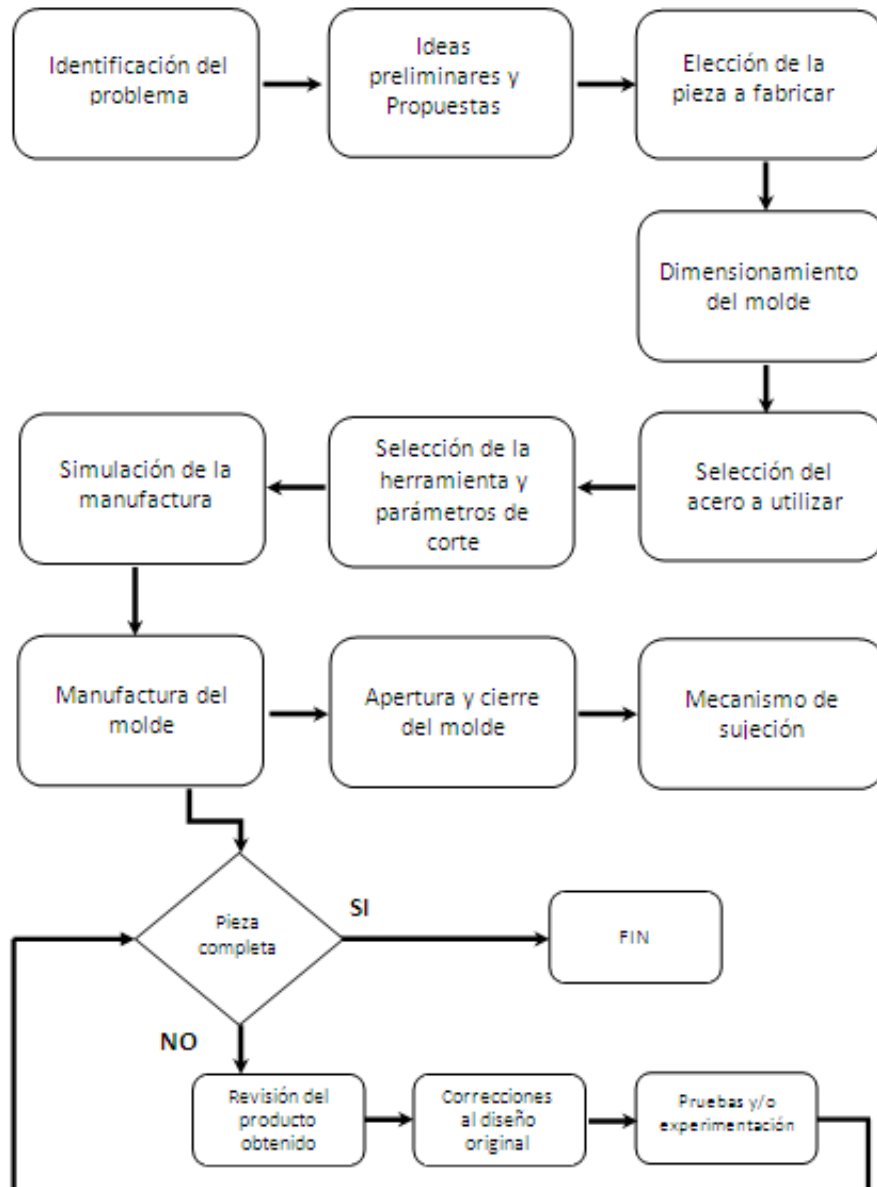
Identificación del problema

Ideas preliminares y Propuestas

Elección de la pieza a fabricar

Dimensionamiento del molde

Selección del acero a utilizar

Selección de la herramienta y parámetros de corte

Simulación de la manufactura

Manufactura del molde

Apertura y cierre del molde

Mecanismo de sujeción

Pieza completa

SI

FIN

NO

Revisión del producto obtenido

Correcciones al diseño original

Pruebas y/o experimentación